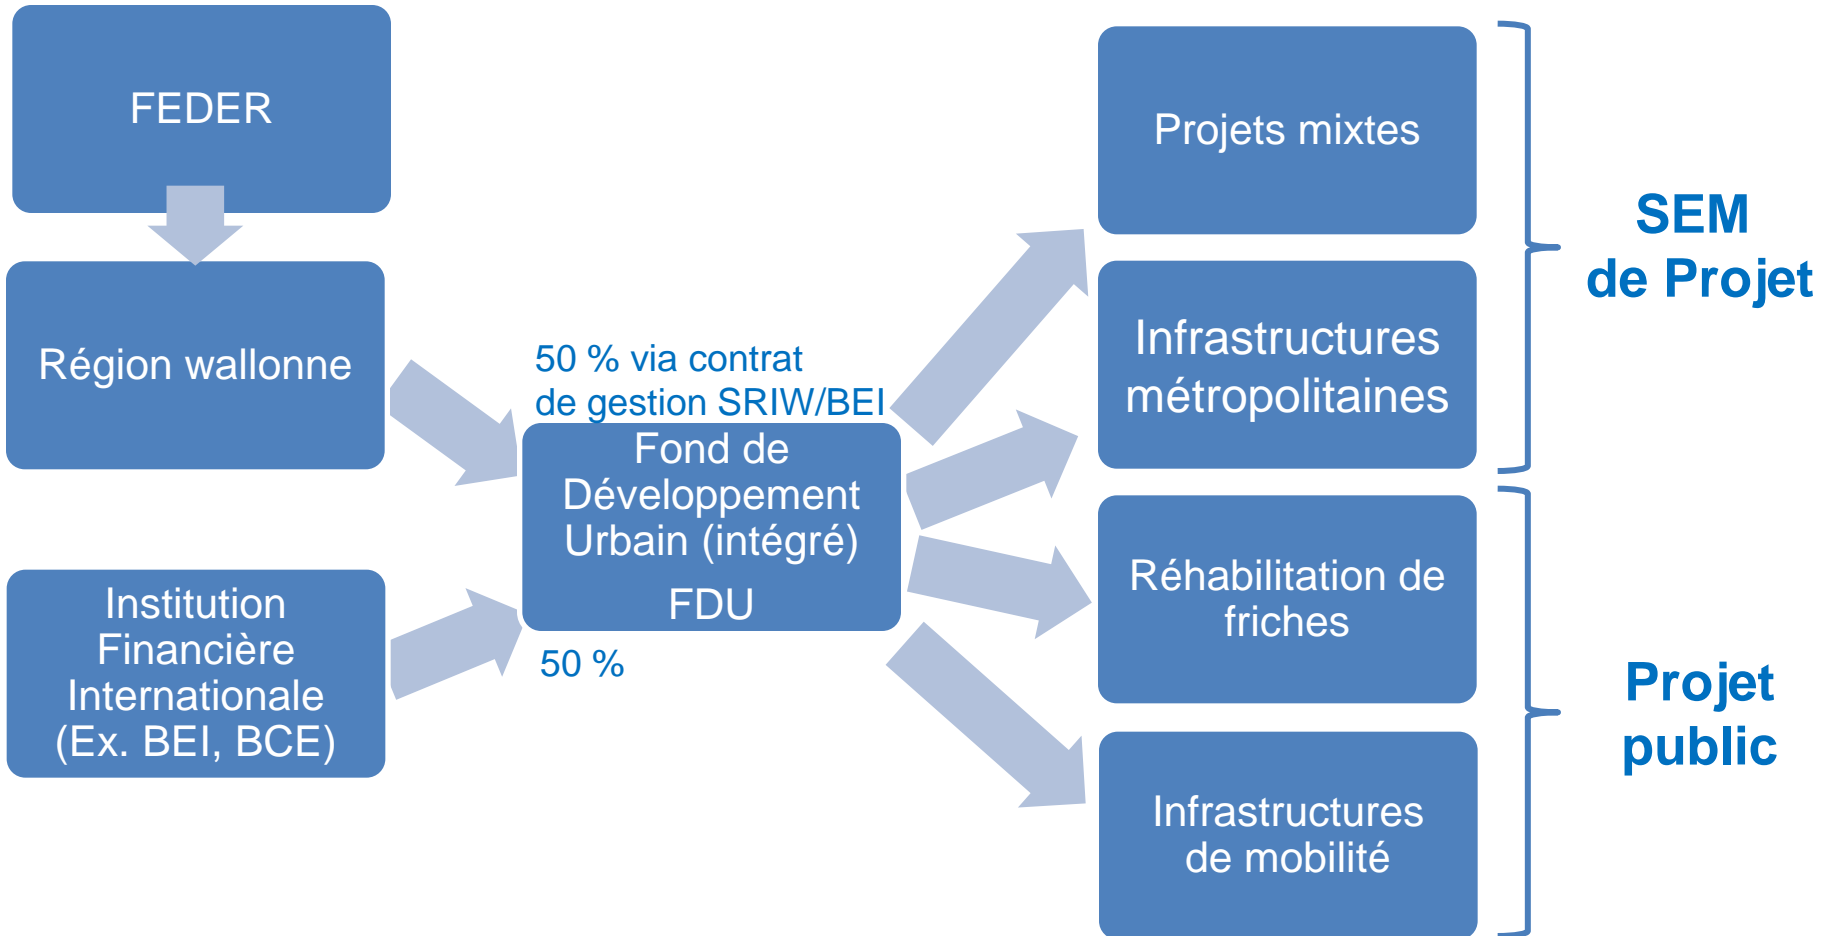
FEDER

Région wallonne

Institution Financière Internationale (Ex. BEI, BCE)

50 % via contrat de gestion SRIW/BEI

Fond de Développement Urbain (intégré)
FDU

50 %

Projets mixtes

Infrastructures métropolitaines

Réhabilitation de friches

Infrastructures de mobilité

SEM de Projet

Projet public